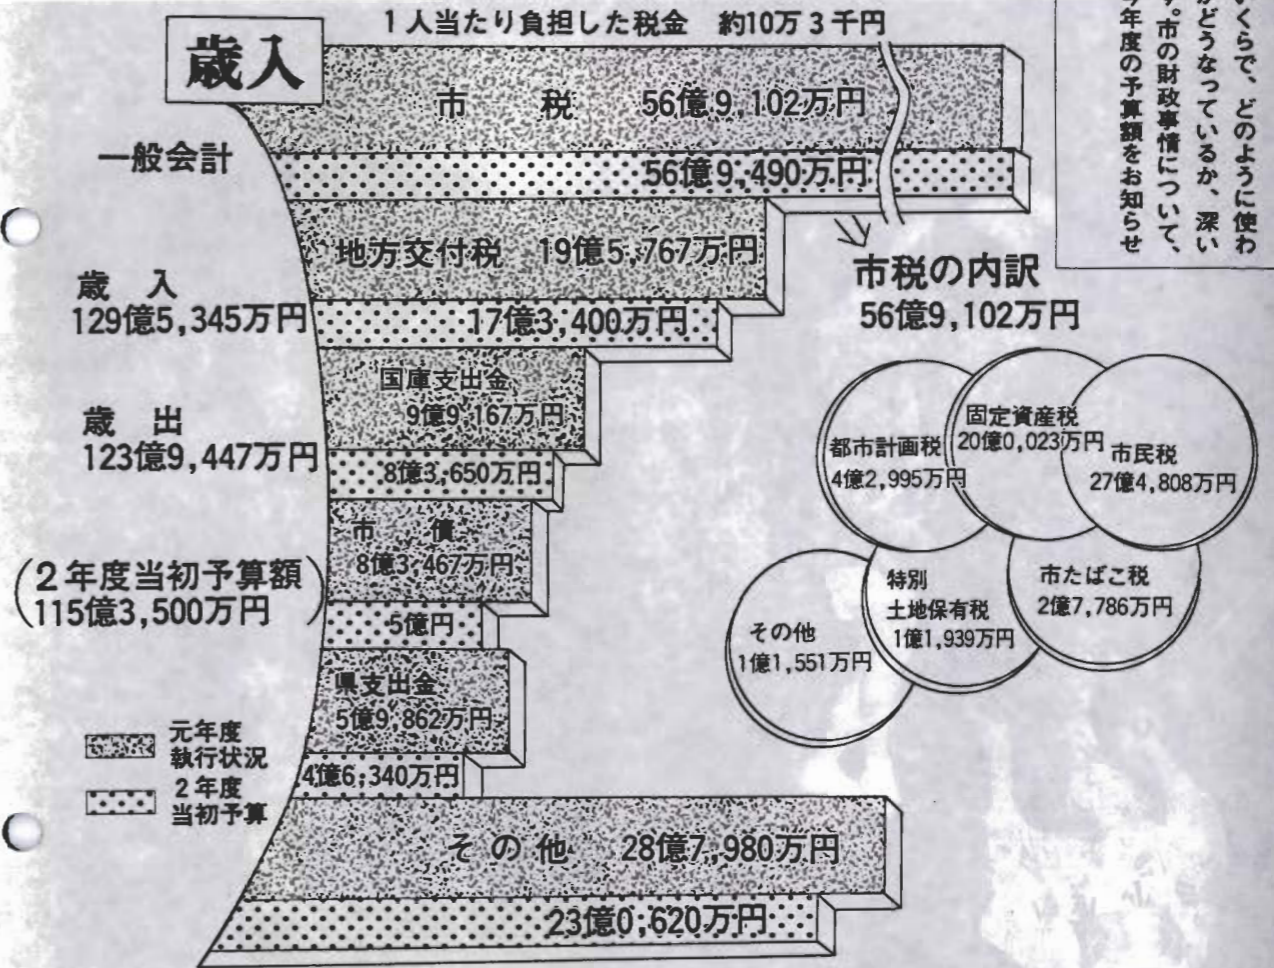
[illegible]くらで、どのように使わ
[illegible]どうなっているか、深い
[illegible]。市の財政事情について、
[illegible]年度の予算額をお知らせ

歳入

1人当たり負担した税金　約10万3千円

一般会計

歳　入
129億5,345万円

歳　出
123億9,447万円

（2年度当初予算額
115億3,500万円）

市　税　56億9,102万円
56億9,490万円

地方交付税　19億5,767万円
17億3,400万円

国庫支出金
9億9,167万円
8億3,650万円

市　債
8億3,467万円
5億円

県支出金
5億9,862万円
4億6,340万円

その他　28億7,980万円
23億0,620万円

元年度
執行状況
2年度
当初予算

市税の内訳
56億9,102万円

都市計画税
4億2,995万円

固定資産税
20億0,023万円

市民税
27億4,808万円

特別
土地保有税
1億1,939万円

市たばこ税
2億7,786万円

その他
1億1,551万円